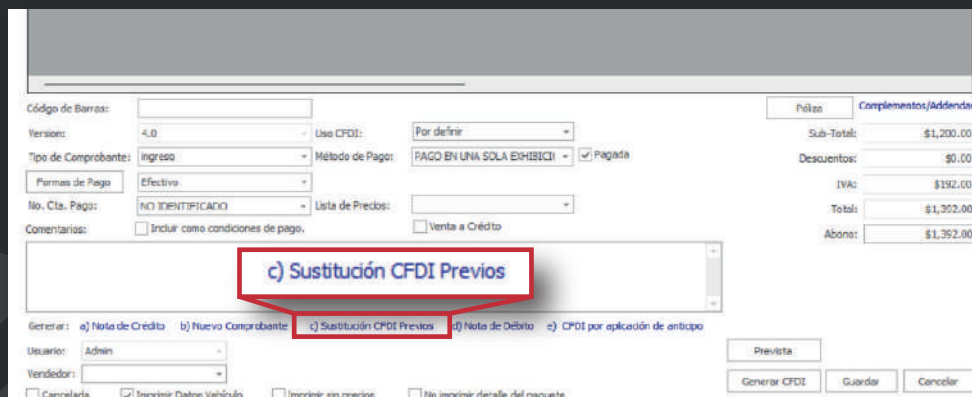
Código de Barras:
Version: 4.0
Uso CFDI: Por definir
Tipo de Comprobante: Ingreso
Método de Pago: PAGO EN UNA SOLA EXHIBICI
Pagada
Formas de Pago
Efectivo
No. Cta. Pago: NO IDENTIFICADO
Lista de Precios:
Comentarios:
Incluir como condiciones de pago.
Venta a Crédito

Póliza
Complementos/Addenda
Sub-Total: $1,200.00
Descuentos: $0.00
IVA: $192.00
Total: $1,392.00
Abono: $1,392.00

c) Sustitución CFDI Previos

Generar: a) Nota de Crédito b) Nuevo Comprobante c) Sustitución CFDI Previos d) Nota de Débito e) CFDI por aplicación de anticipo
Usuario: Admin
Vendedor:
Prevista
Cancelada Imprimir Datos Vehículo Imprimir sin precios No imprimir detalle del paquete
Generar CFDI Guardar Cancelar